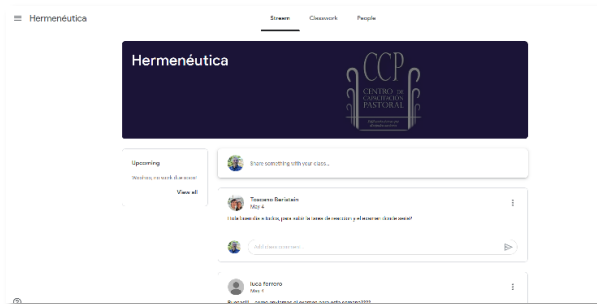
Hermenéutica

Stream Classwork People

Hermenéutica

CCP
CENTRO DE CAPACITACIÓN PASTORAL

Upcoming

Woohoo, no work due soon!

View all

Share something with your class...

Toscano Barlatein
May 4

Hola buenas días a todos, para subir la tarea de reacción y el examen diocesano?

Add class comment...

luca Ferrero
May 4

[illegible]